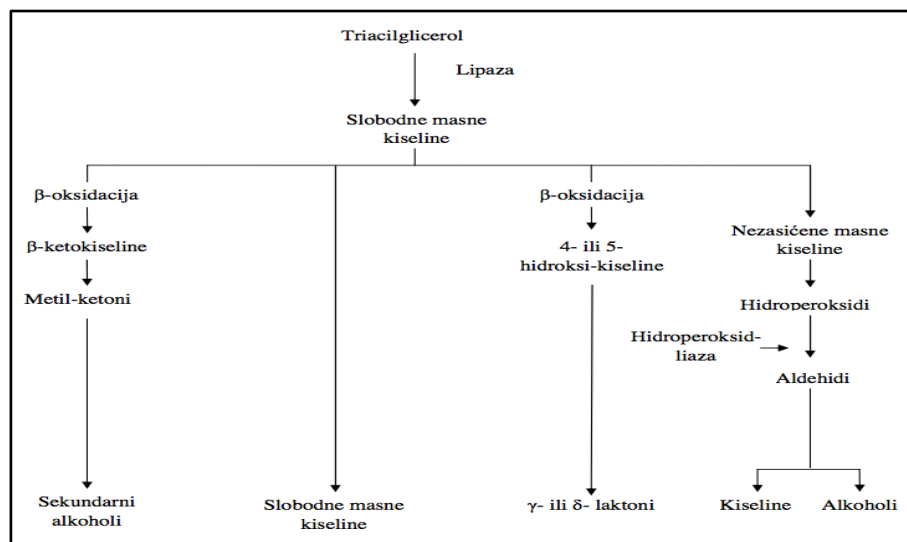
Triacilglicerol

Lipaza

Slobodne masne kiseline

β-oksidacija

β-ketokiseline

Metil-ketoni

Sekundarni alkoholi

Slobodne masne kiseline

β-oksidacija

4- ili 5-hidroksi-kiseline

γ- ili δ- laktoni

Nezasićene masne kiseline

Hidroperoksidi

Hidroperoksid-liaza

Aldehidi

Kiseline

Alkoholi